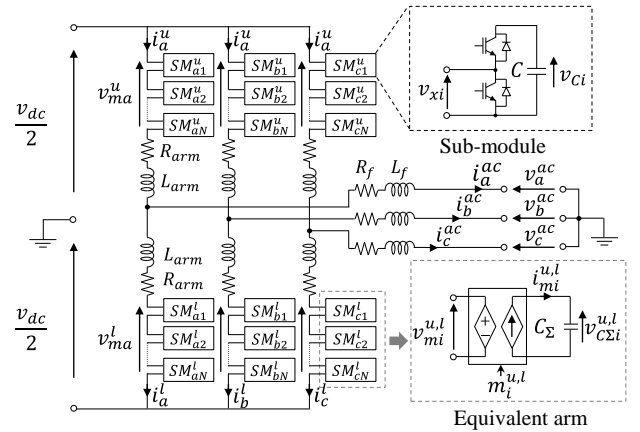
$i_a^u$ $i_a^u$ $i_a^u$

$v_{ma}^u$

$SM_{a1}^u$ $SM_{a2}^u$ $SM_{aN}^u$

$SM_{b1}^u$ $SM_{b2}^u$ $SM_{bN}^u$

$SM_{c1}^u$ $SM_{c2}^u$ $SM_{cN}^u$

$v_{xi}$ $C$ $v_{Ci}$

Sub-module

$\frac{v_{dc}}{2}$

$R_{arm}$

$L_{arm}$

$R_f$ $L_f$

$i_a^{ac}$ $v_a^{ac}$

$i_b^{ac}$ $v_b^{ac}$

$i_c^{ac}$ $v_c^{ac}$

$L_{arm}$

$R_{arm}$

$\frac{v_{dc}}{2}$

$v_{ma}^l$

$SM_{a1}^l$ $SM_{a2}^l$ $SM_{aN}^l$

$SM_{b1}^l$ $SM_{b2}^l$ $SM_{bN}^l$

$SM_{c1}^l$ $SM_{c2}^l$ $SM_{cN}^l$

$i_{mi}^{u,l}$

$v_{mi}^{u,l}$ $C_\Sigma$ $v_{C\Sigma i}^{u,l}$

$m_i^{u,l}$

$i_a^l$ $i_b^l$ $i_c^l$

Equivalent arm